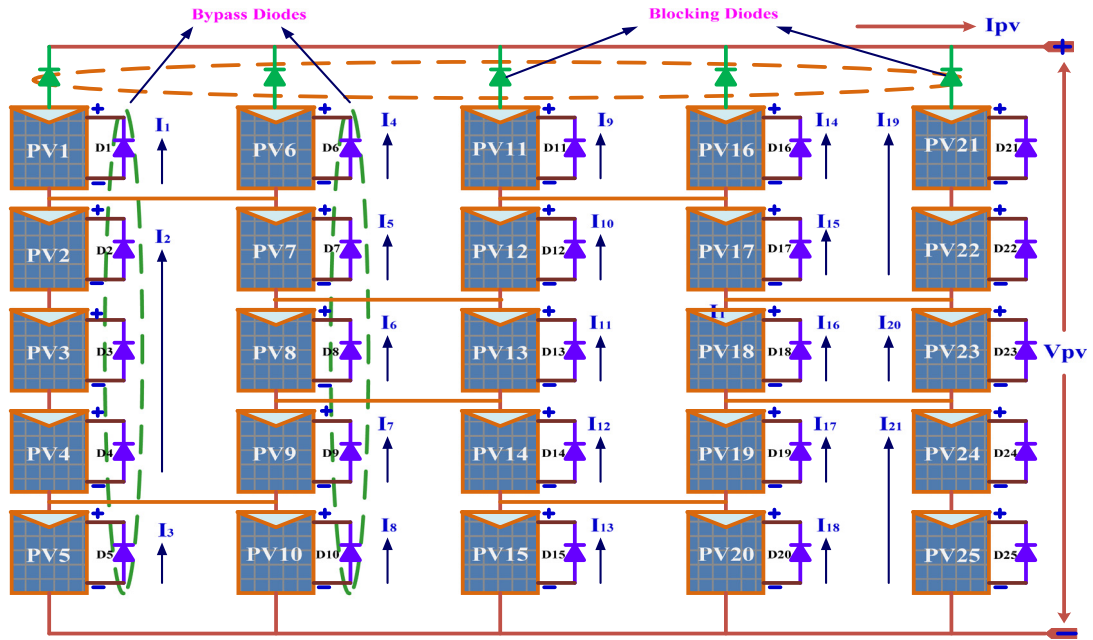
Bypass Diodes

Blocking Diodes

Ipv

+

PV1 D1 $I_1$
PV6 D6 $I_4$
PV11 D11 $I_9$
PV16 D16 $I_{14}$
$I_{19}$
PV21 D21

PV2 D2 $I_2$
PV7 D7 $I_5$
PV12 D12 $I_{10}$
PV17 D17 $I_{15}$
PV22 D22

PV3 D3
PV8 D8 $I_6$
PV13 D13 $I_{11}$
$I_1$
PV18 D18 $I_{16}$
$I_{20}$
PV23 D23

Vpv

PV4 D4
PV9 D9 $I_7$
PV14 D14 $I_{12}$
PV19 D19 $I_{17}$
$I_{21}$
PV24 D24

PV5 D5 $I_3$
PV10 D10 $I_8$
PV15 D15 $I_{13}$
PV20 D20 $I_{18}$
PV25 D25

-